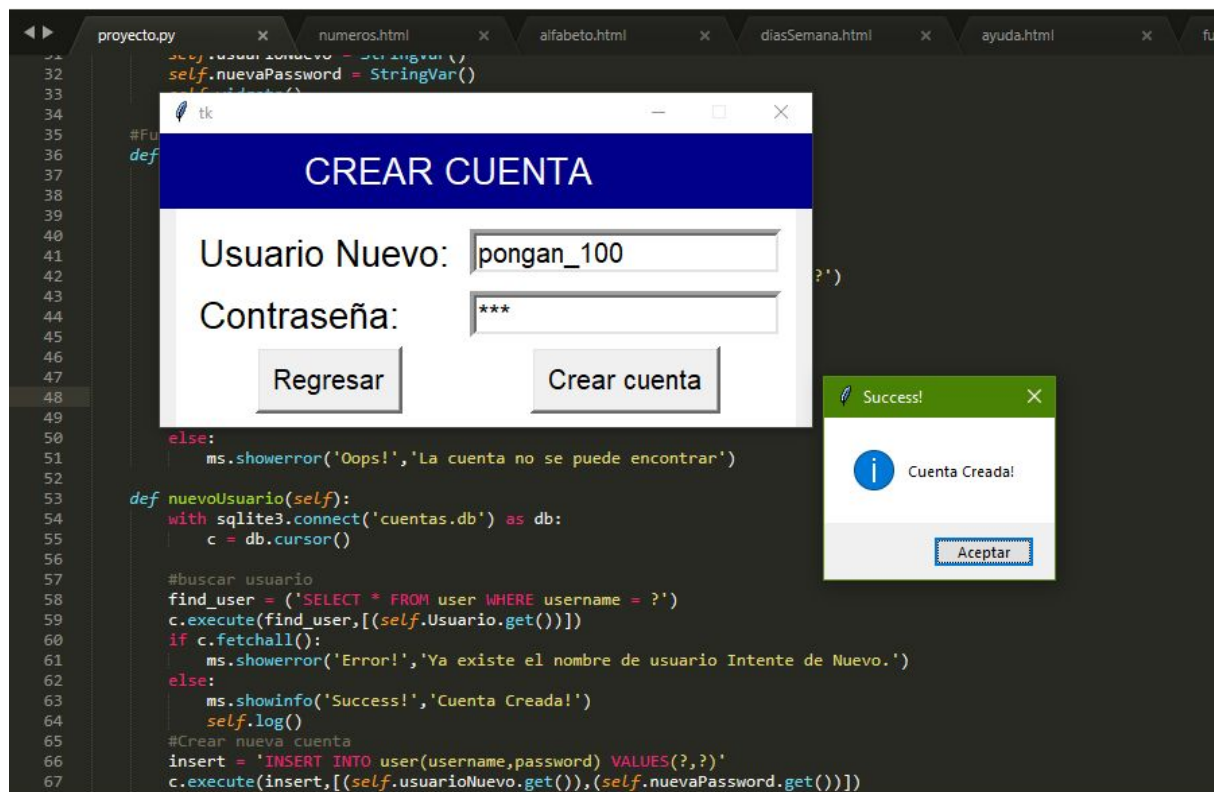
proyecto.py × numeros.html × alfabeto.html × diasSemana.html × ayuda.html × fu

31 self.usuarioNuevo = StringVar()
32 self.nuevaPassword = StringVar()
33 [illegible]
34
35 #Fu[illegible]
36 def
37
38
39
40
41
42 ?')
43
44
45
46
47
48
49
50 else:
51 ms.showerror('Oops!','La cuenta no se puede encontrar')
52
53 def nuevoUsuario(self):
54 with sqlite3.connect('cuentas.db') as db:
55 c = db.cursor()
56
57 #buscar usuario
58 find_user = ('SELECT * FROM user WHERE username = ?')
59 c.execute(find_user,[(self.Usuario.get())])
60 if c.fetchall():
61 ms.showerror('Error!','Ya existe el nombre de usuario Intente de Nuevo.')
62 else:
63 ms.showinfo('Success!','Cuenta Creada!')
64 self.log()
65 #Crear nueva cuenta
66 insert = 'INSERT INTO user(username,password) VALUES(?,?)'
67 c.execute(insert,[(self.usuarioNuevo.get()),(self.nuevaPassword.get())])

tk

CREAR CUENTA

Usuario Nuevo: pongan_100

Contraseña: ***

Regresar Crear cuenta

Success!

Cuenta Creada!

Aceptar